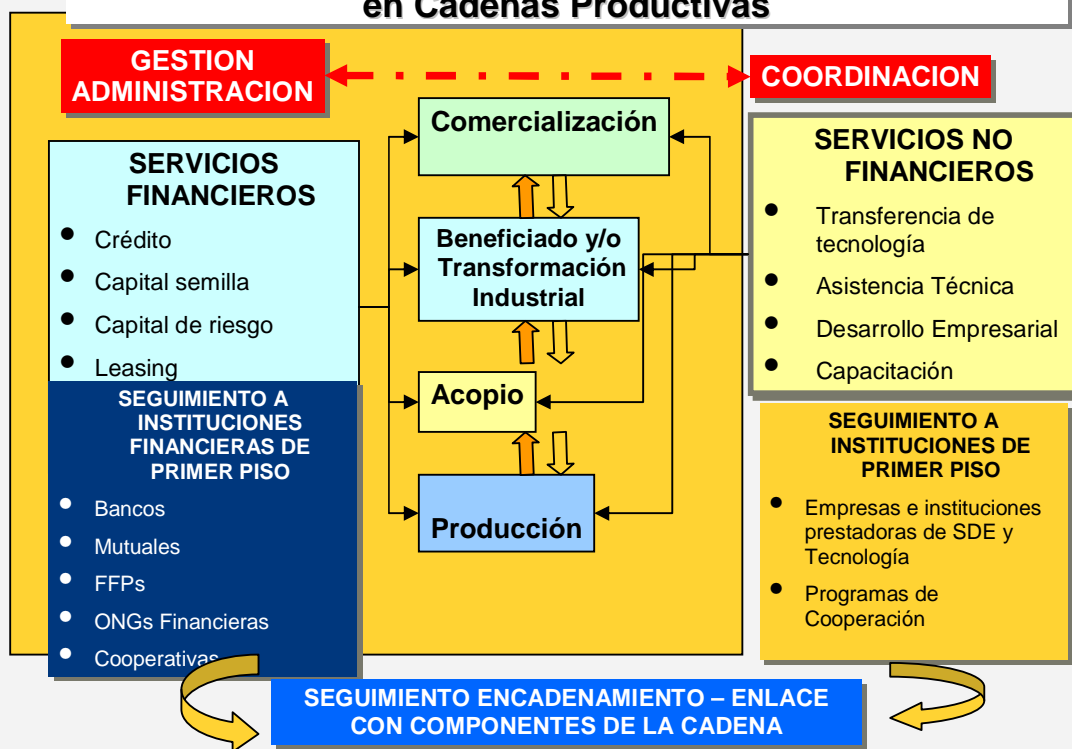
en Cadenas Productivas

GESTION ADMINISTRACION

COORDINACION

SERVICIOS FINANCIEROS
- Crédito
- Capital semilla
- Capital de riesgo
- Leasing

Comercialización

Beneficiado y/o Transformación Industrial

Acopio

Producción

SERVICIOS NO FINANCIEROS
- Transferencia de tecnología
- Asistencia Técnica
- Desarrollo Empresarial
- Capacitación

SEGUIMIENTO A INSTITUCIONES FINANCIERAS DE PRIMER PISO
- Bancos
- Mutuales
- FFPs
- ONGs Financieras
- Cooperativas

SEGUIMIENTO A INSTITUCIONES DE PRIMER PISO
- Empresas e instituciones prestadoras de SDE y Tecnología
- Programas de Cooperación

SEGUIMIENTO ENCADENAMIENTO – ENLACE CON COMPONENTES DE LA CADENA